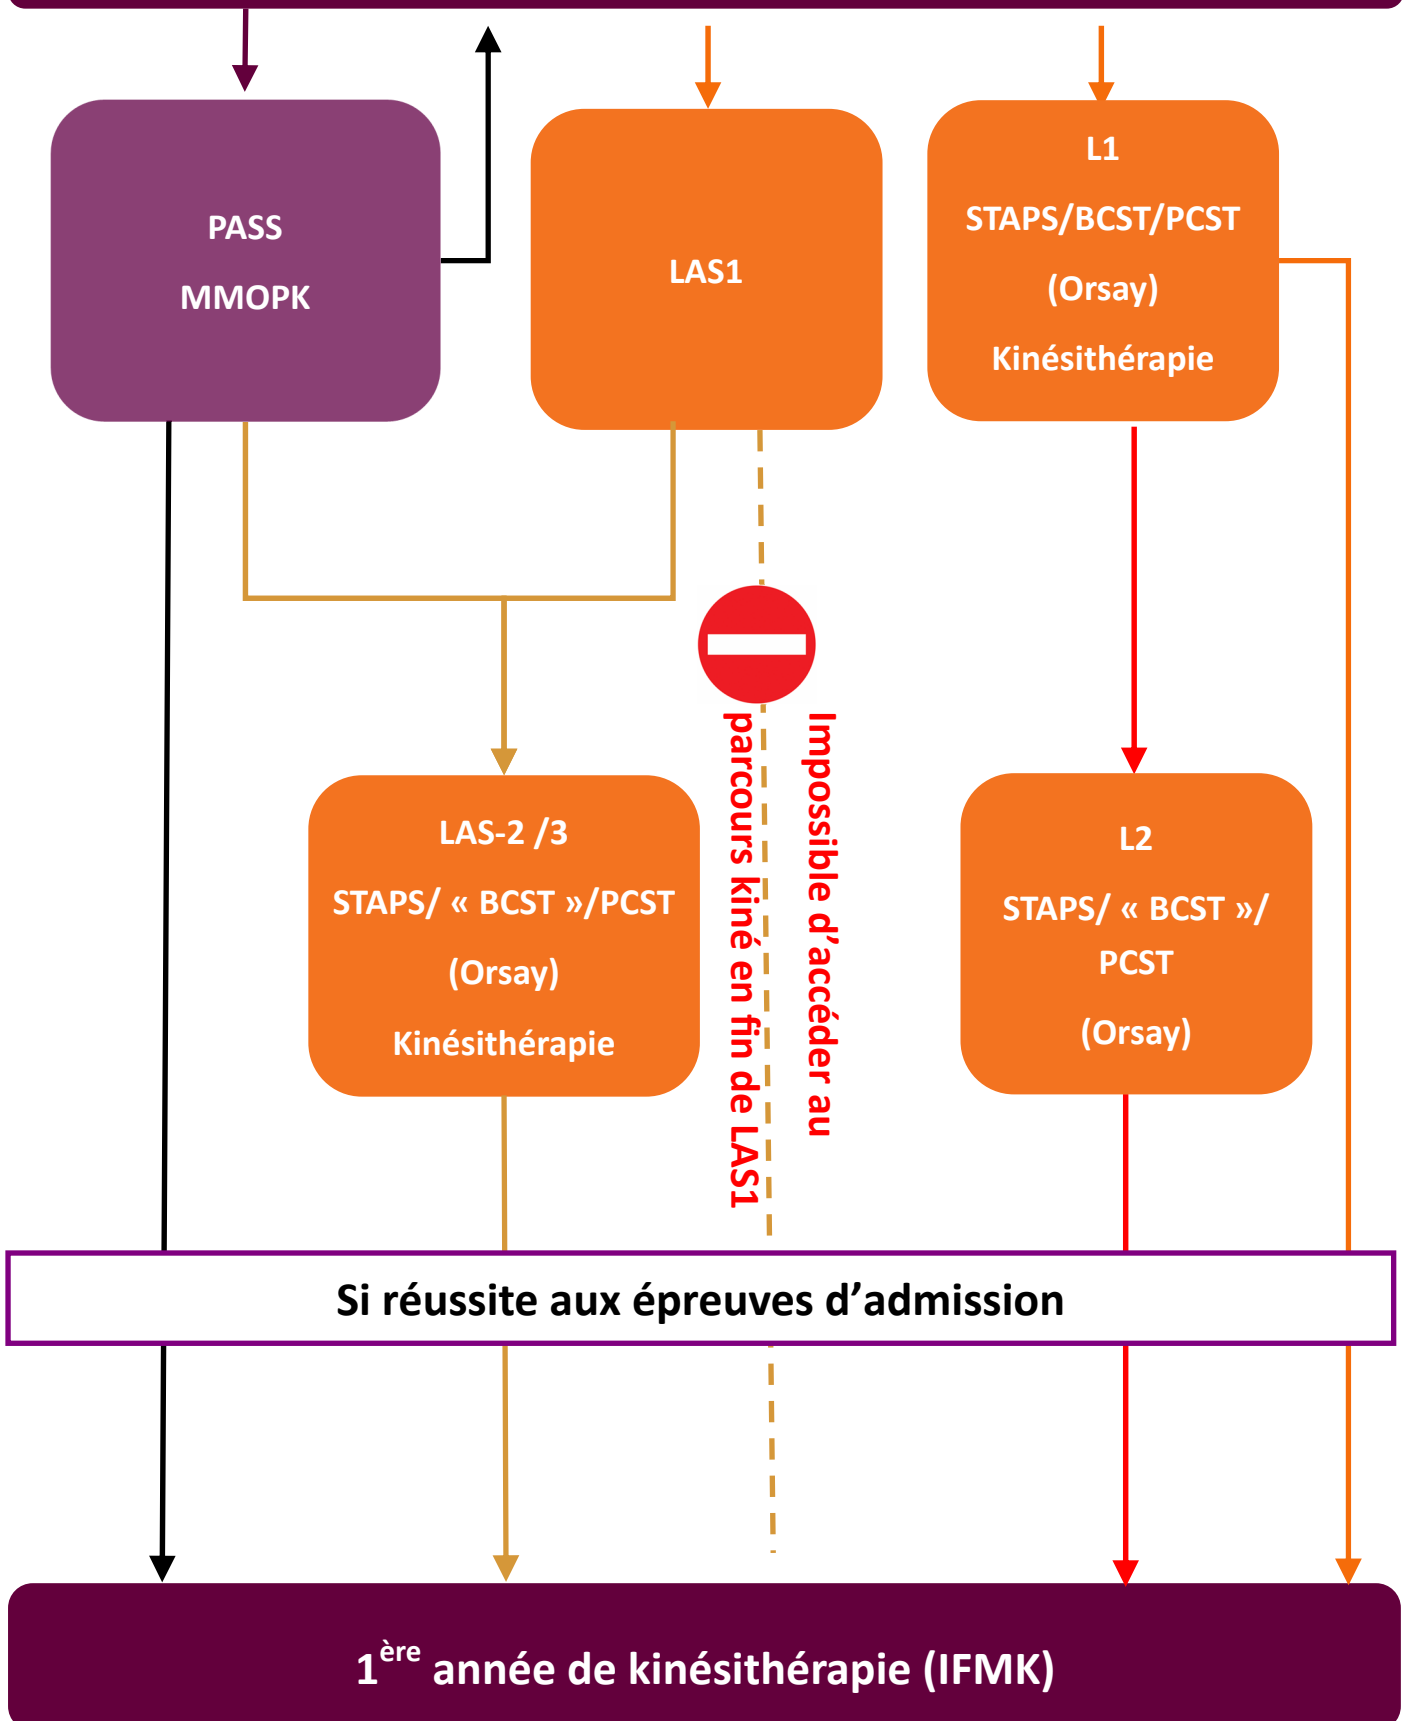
PASS
MMOPK

LAS1

L1
STAPS/BCST/PCST
(Orsay)
Kinésithérapie

LAS-2 /3
STAPS/ « BCST »/PCST
(Orsay)
Kinésithérapie

Impossible d'accéder au parcours kiné en fin de LAS1

L2
STAPS/ « BCST »/ PCST
(Orsay)

Si réussite aux épreuves d'admission

1$^{ère}$ année de kinésithérapie (IFMK)